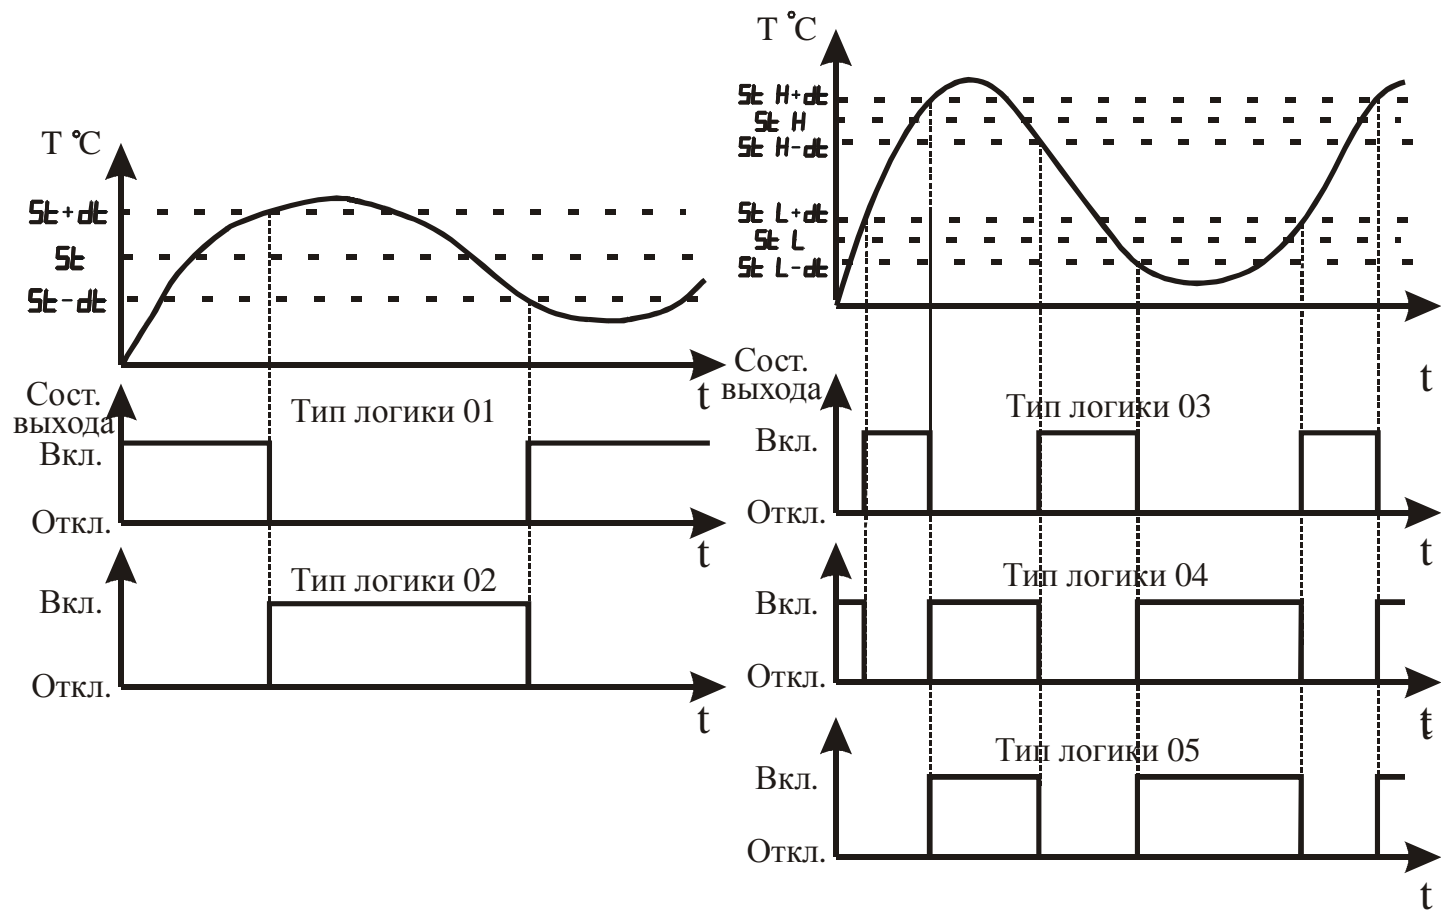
T °C
St+dt
St
St-dt
t
Сост. выхода
Тип логики 01
Вкл.
Откл.
t
Тип логики 02
Вкл.
Откл.
t

T °C
St H+dt
St H
St H-dt
St L+dt
St L
St L-dt
t
Сост. выхода
Тип логики 03
Вкл.
Откл.
t
Тип логики 04
Вкл.
Откл.
t
Тип логики 05
Вкл.
Откл.
t